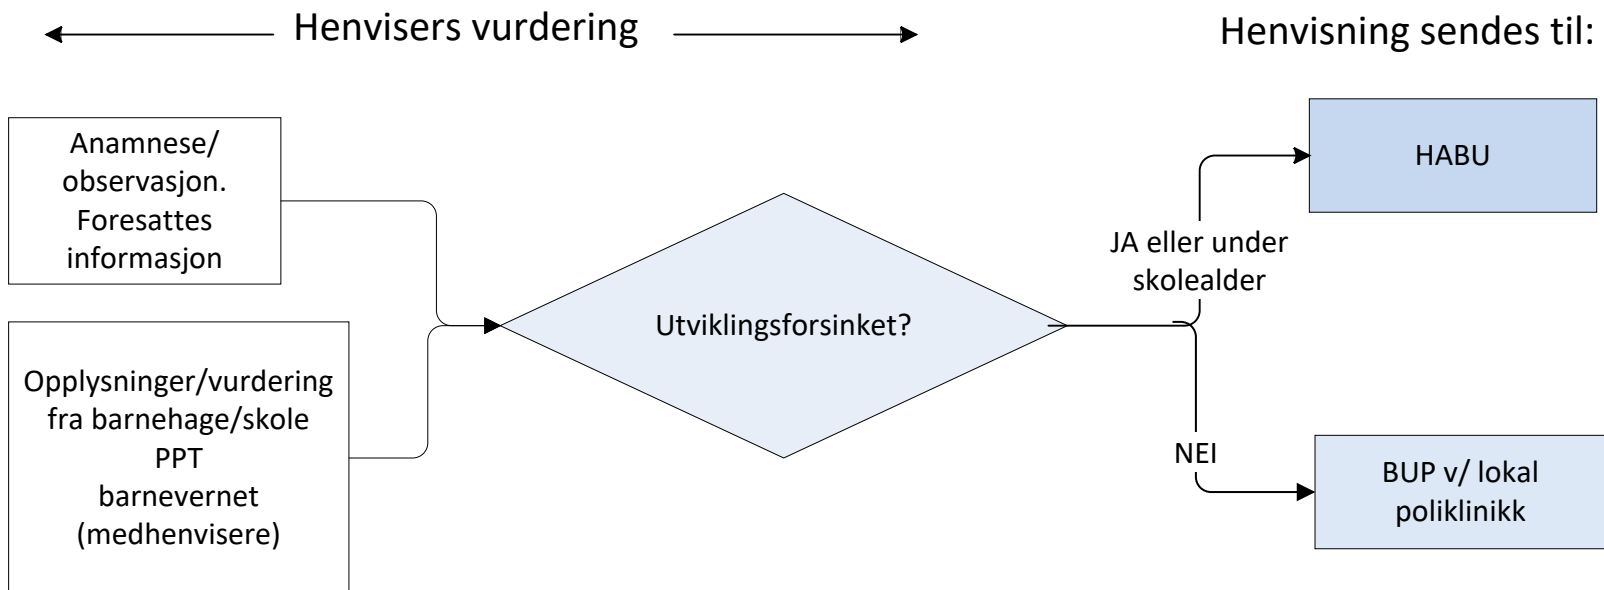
Henvisers vurdering

Henvisning sendes til:

Anamnese/ observasjon. Foresattes informasjon

Opplysninger/vurdering fra barnehage/skole PPT barnevernet (medhenvisere)

Utviklingsforsinket?

JA eller under skolealder

NEI

HABU

BUP v/ lokal poliklinikk